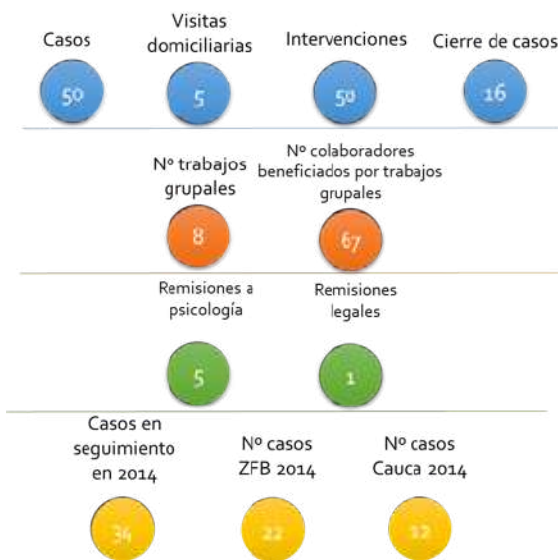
Casos
50

Visitas domiciliarias
5

Intervenciones
50

Cierre de casos
16

Nº trabajos grupales
8

Nº colaboradores beneficiados por trabajos grupales
67

Remisiones a psicología
5

Remisiones legales
1

Casos en seguimiento en 2014
34

Nº casos ZFB 2014
22

Nº casos Cauca 2014
12